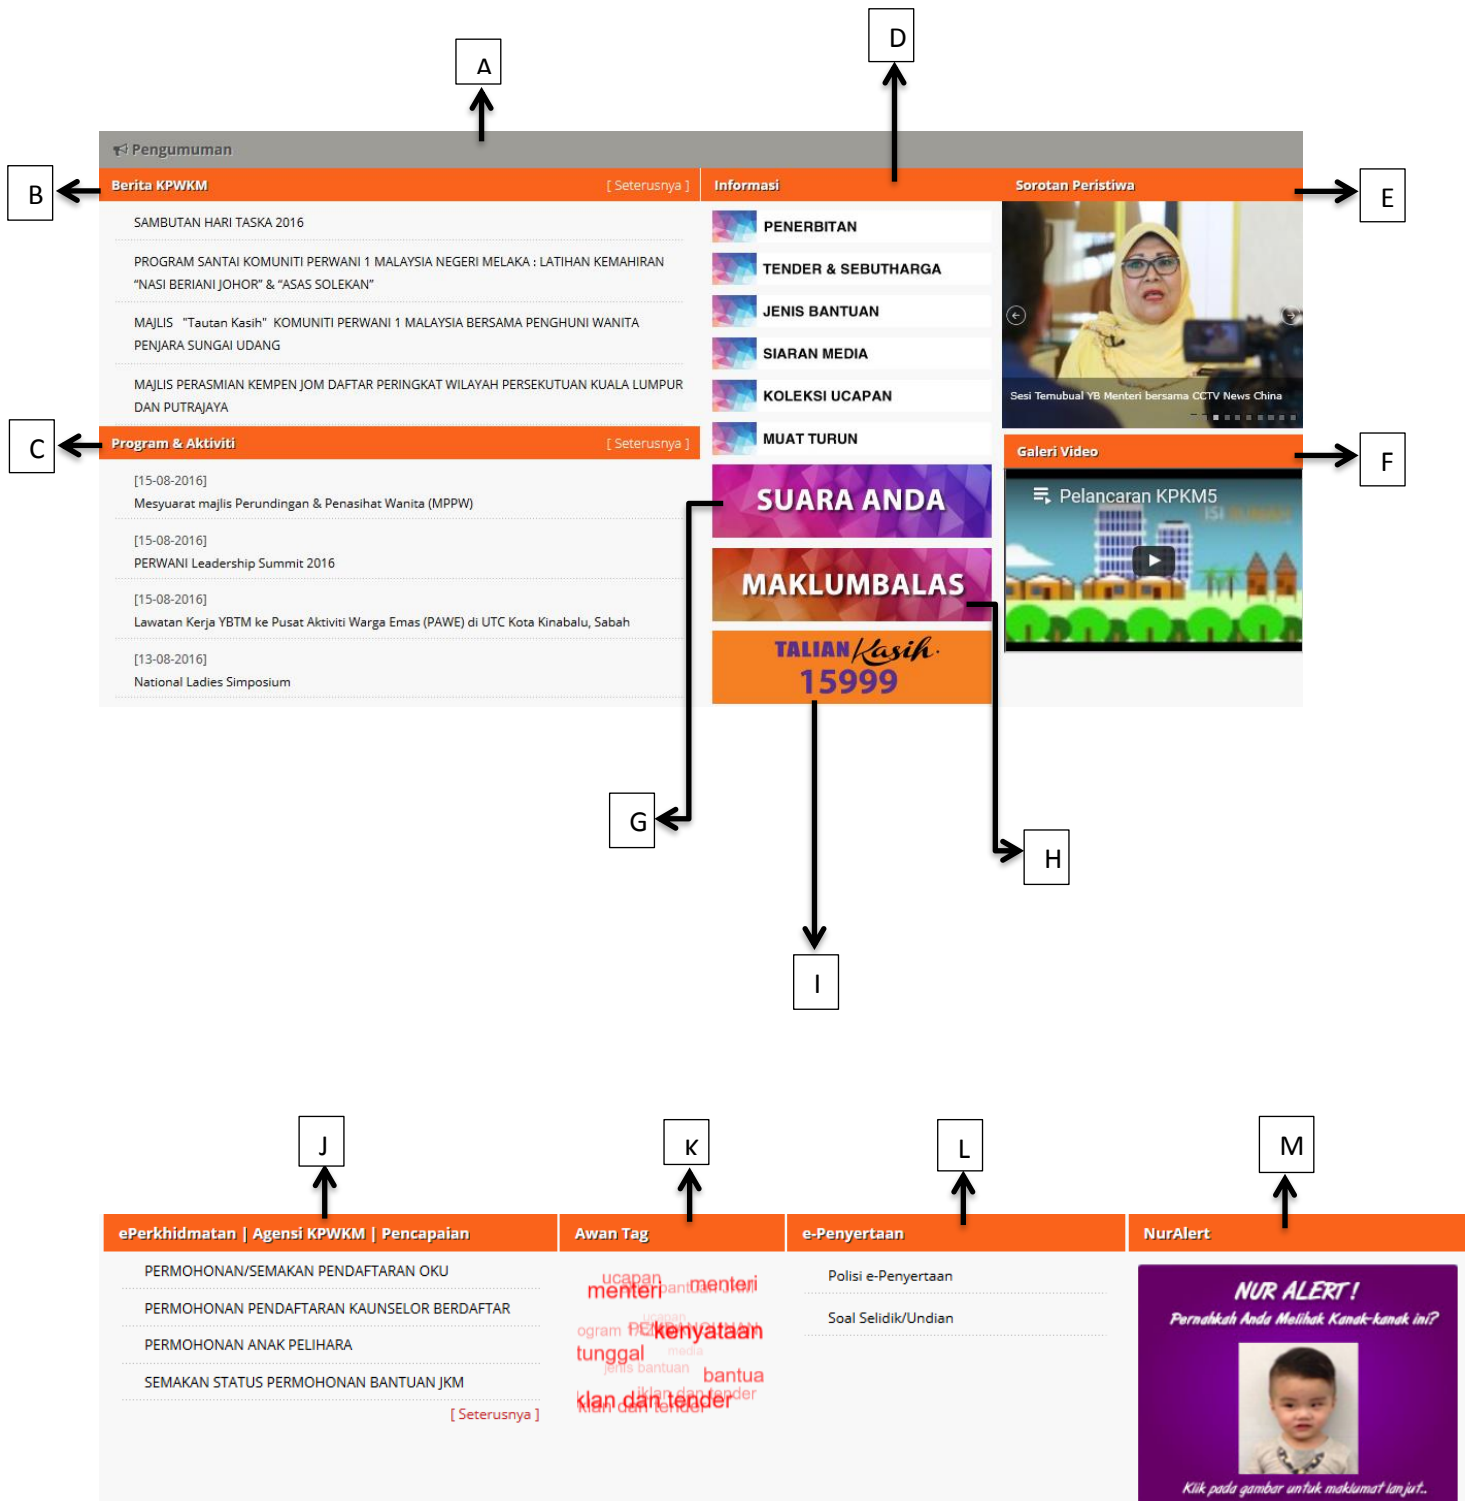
A

D

Pengumuman

B

Berita KPWKM

[ Seterusnya ]

Informasi

Sorotan Peristiwa

E

SAMBUTAN HARI TASKA 2016

PROGRAM SANTAI KOMUNITI PERWANI 1 MALAYSIA NEGERI MELAKA : LATIHAN KEMAHIRAN "NASI BERIANI JOHOR" & "ASAS SOLEKAN"

MAJLIS "Tautan Kasih" KOMUNITI PERWANI 1 MALAYSIA BERSAMA PENGHUNI WANITA PENJARA SUNGAI UDANG

MAJLIS PERASMIAN KEMPEN JOM DAFTAR PERINGKAT WILAYAH PERSEKUTUAN KUALA LUMPUR DAN PUTRAJAYA

PENERBITAN

TENDER & SEBUTHARGA

JENIS BANTUAN

SIARAN MEDIA

KOLEKSI UCAPAN

MUAT TURUN

Sesi Temubual YB Menteri bersama CCTV News China

C

Program & Aktiviti

[ Seterusnya ]

Galeri Video

F

[15-08-2016]
Mesyuarat majlis Perundingan & Penasihat Wanita (MPPW)

[15-08-2016]
PERWANI Leadership Summit 2016

[15-08-2016]
Lawatan Kerja YBTM ke Pusat Aktiviti Warga Emas (PAWE) di UTC Kota Kinabalu, Sabah

[13-08-2016]
National Ladies Simposium

SUARA ANDA

MAKLUMBALAS

TALIAN Kasih
15999

Pelancaran KPKM5

G

H

I

J

K

L

M

ePerkhidmatan | Agensi KPWKM | Pencapaian

Awan Tag

e-Penyertaan

NurAlert

PERMOHONAN/SEMAKAN PENDAFTARAN OKU

PERMOHONAN PENDAFTARAN KAUNSELOR BERDAFTAR

PERMOHONAN ANAK PELIHARA

SEMAKAN STATUS PERMOHONAN BANTUAN JKM

[ Seterusnya ]

ucapan menteri menteri kenyataan tunggal media jenis bantuan bantua klan dan tender

Polisi e-Penyertaan

Soal Selidik/Undian

NUR ALERT!
Pernahkah Anda Melihat Kanak-kanak ini?

Klik pada gambar untuk maklumat lanjut..